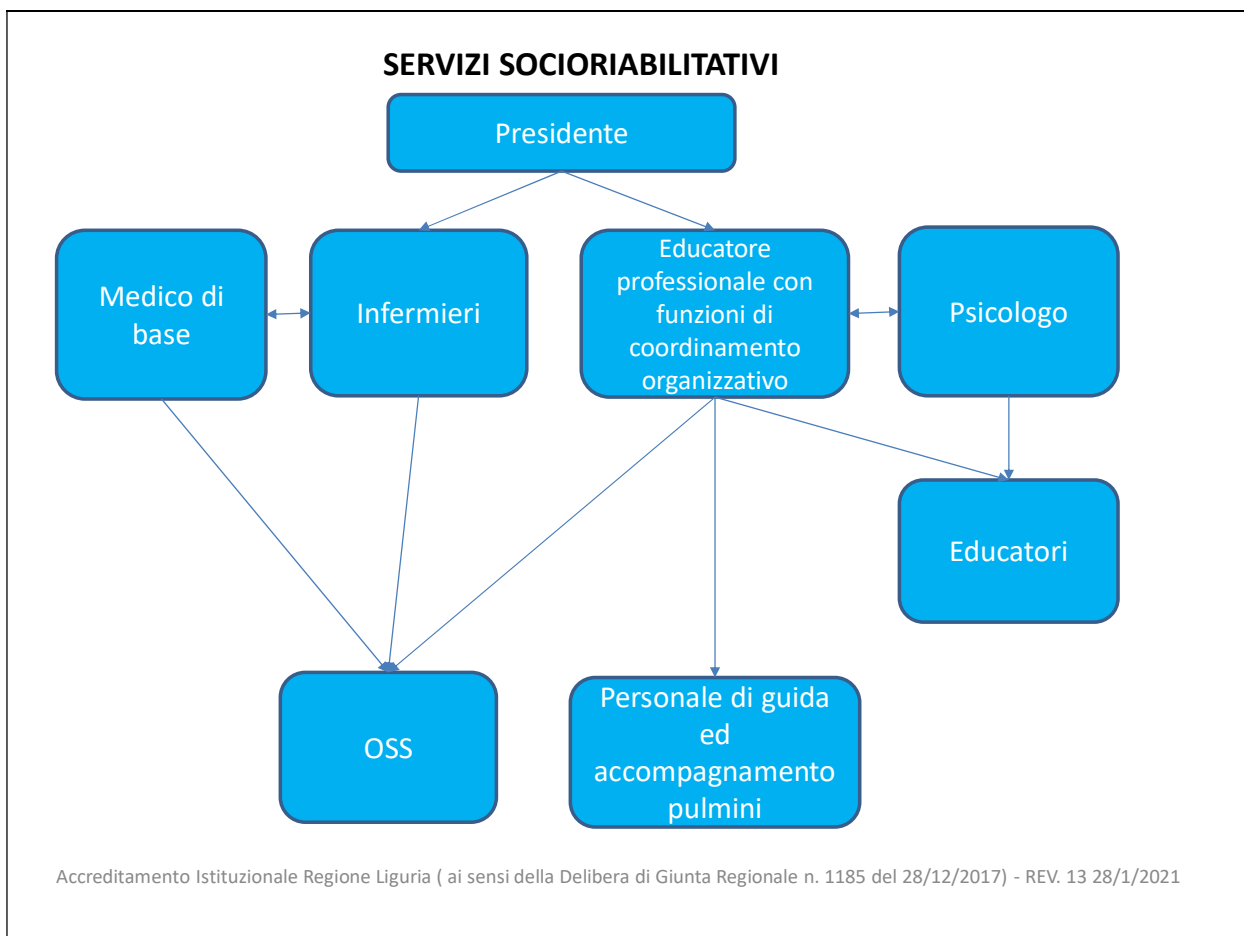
SERVIZI SOCIORIABILITATIVI

Presidente

Medico di base

Infermieri

Educatore professionale con funzioni di coordinamento organizzativo

Psicologo

Educatori

OSS

Personale di guida ed accompagnamento pulmini

Accreditamento Istituzionale Regione Liguria ( ai sensi della Delibera di Giunta Regionale n. 1185 del 28/12/2017) - REV. 13 28/1/2021